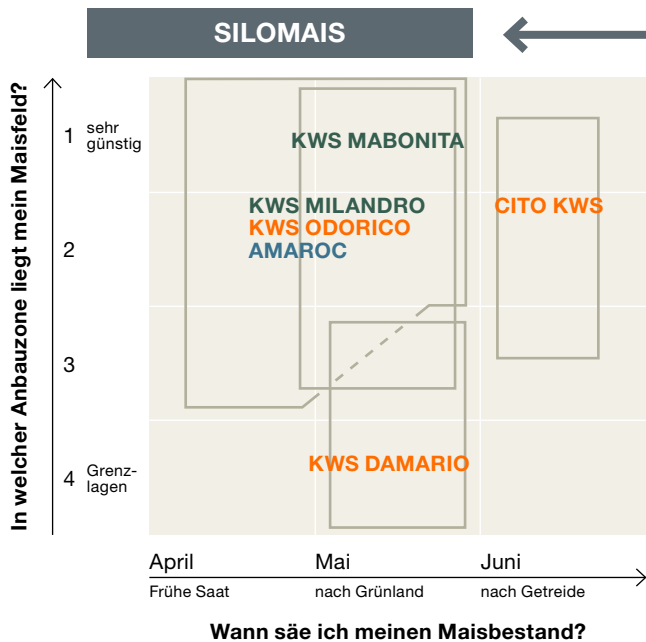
SILOMAIS

In welcher Anbauzone liegt mein Maisfeld?

1 sehr günstig

2

3

4 Grenzlagen

KWS MABONITA

KWS MILANDRO
KWS ODORICO
AMAROC

CITO KWS

KWS DAMARIO

April
Frühe Saat

Mai
nach Grünland

Juni
nach Getreide

Wann säe ich meinen Maisbestand?